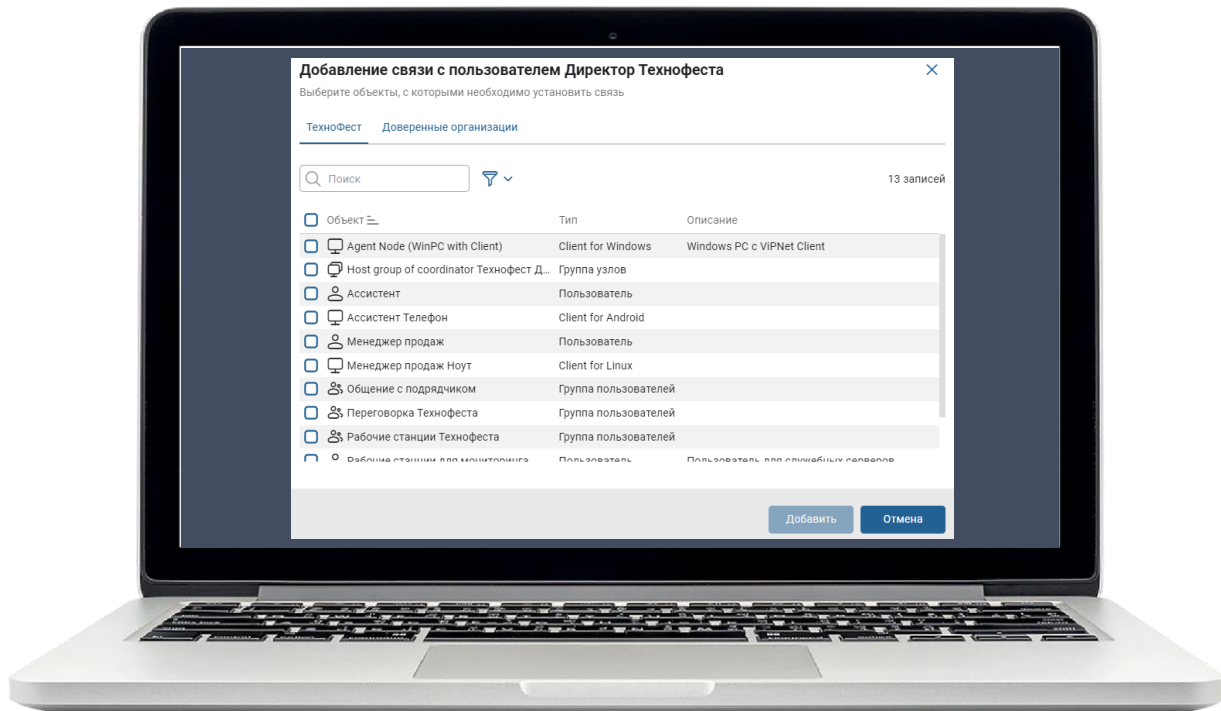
Добавление связи с пользователем Директор Технофеста

Выберите объекты, с которыми необходимо установить связь

ТехноФест Доверенные организации

Поиск

13 записей

| Объект | Тип | Описание |
|---|---|---|
| Agent Node (WinPC with Client) | Client for Windows | Windows PC с ViPNet Client |
| Host group of coordinator Технофест Д... | Группа узлов | |
| Ассистент | Пользователь | |
| Ассистент Телефон | Client for Android | |
| Менеджер продаж | Пользователь | |
| Менеджер продаж Ноут | Client for Linux | |
| Общение с подрядчиком | Группа пользователей | |
| Переговорка Технофеста | Группа пользователей | |
| Рабочие станции Технофеста | Группа пользователей | |
| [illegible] | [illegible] | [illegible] |

Добавить Отмена